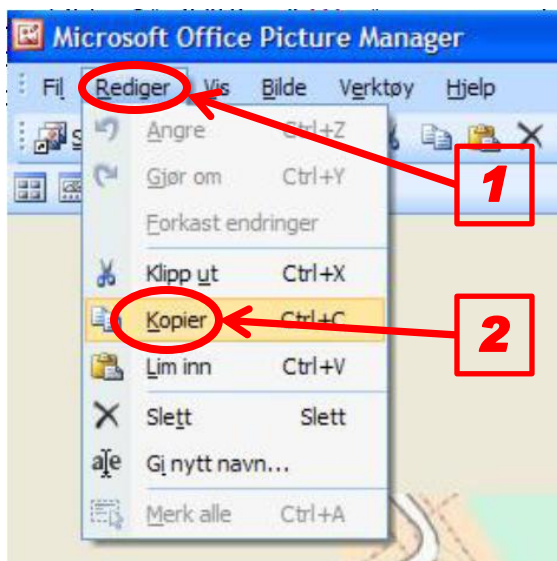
Microsoft Office Picture Manager

Fil Rediger Vis Bilde Verktøy Hjelp

Angre Ctrl+Z
Gjør om Ctrl+Y
Forkast endringer
Klipp ut Ctrl+X
Kopier Ctrl+C
Lim inn Ctrl+V
Slett Slett
Gi nytt navn...
Merk alle Ctrl+A

1

2